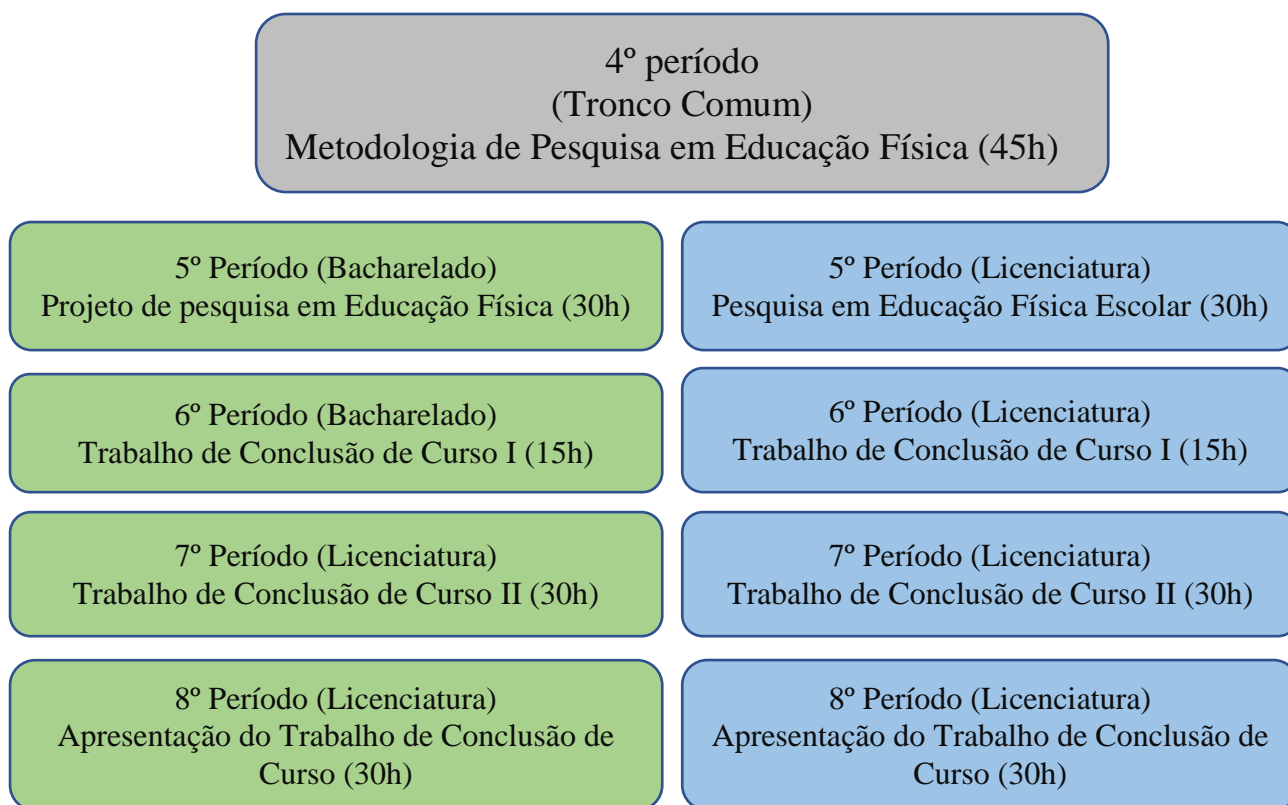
4º período
(Tronco Comum)
Metodologia de Pesquisa em Educação Física (45h)

5º Período (Bacharelado)
Projeto de pesquisa em Educação Física (30h)

6º Período (Bacharelado)
Trabalho de Conclusão de Curso I (15h)

7º Período (Licenciatura)
Trabalho de Conclusão de Curso II (30h)

8º Período (Licenciatura)
Apresentação do Trabalho de Conclusão de Curso (30h)

5º Período (Licenciatura)
Pesquisa em Educação Física Escolar (30h)

6º Período (Licenciatura)
Trabalho de Conclusão de Curso I (15h)

7º Período (Licenciatura)
Trabalho de Conclusão de Curso II (30h)

8º Período (Licenciatura)
Apresentação do Trabalho de Conclusão de Curso (30h)